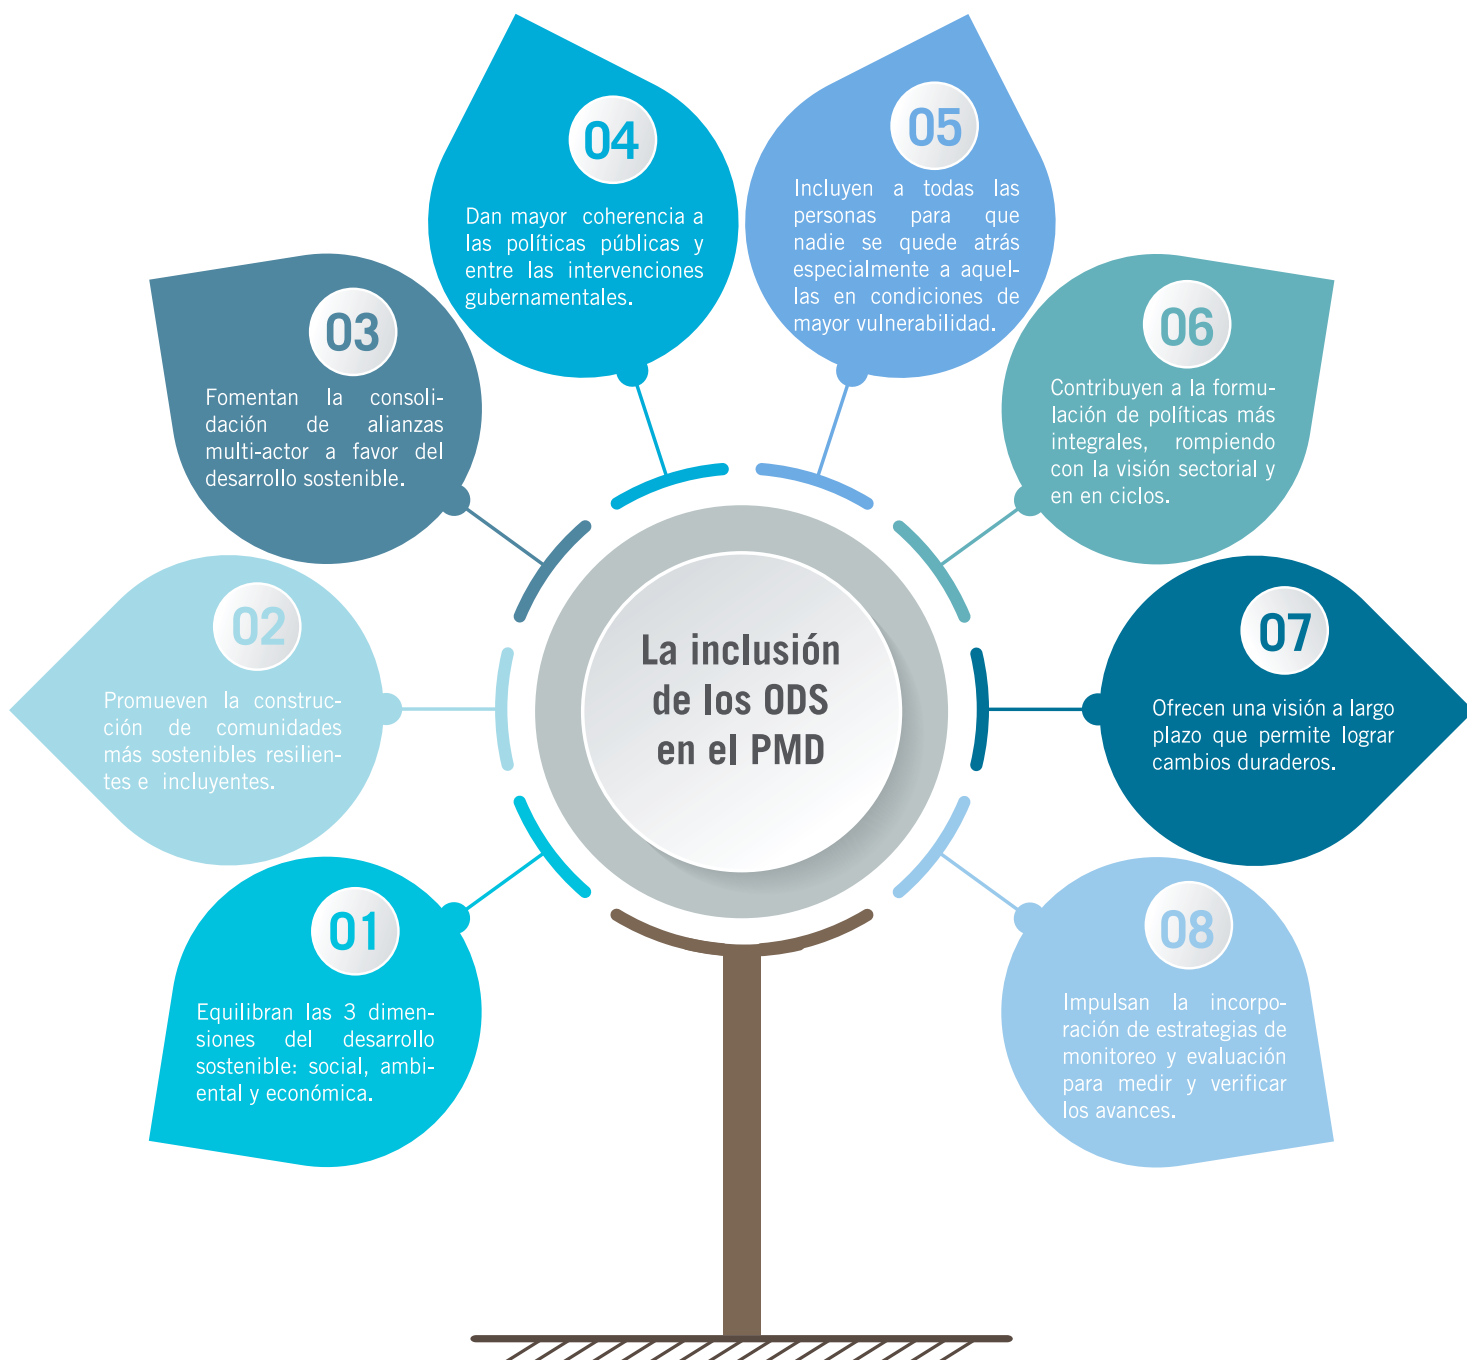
La inclusión de los ODS en el PMD

01
Equilibran las 3 dimensiones del desarrollo sostenible: social, ambiental y económica.

02
Promueven la construcción de comunidades más sostenibles resilientes e incluyentes.

03
Fomentan la consolidación de alianzas multi-actor a favor del desarrollo sostenible.

04
Dan mayor coherencia a las políticas públicas y entre las intervenciones gubernamentales.

05
Incluyen a todas las personas para que nadie se quede atrás especialmente a aquellas en condiciones de mayor vulnerabilidad.

06
Contribuyen a la formulación de políticas más integrales, rompiendo con la visión sectorial y en en ciclos.

07
Ofrecen una visión a largo plazo que permite lograr cambios duraderos.

08
Impulsan la incorporación de estrategias de monitoreo y evaluación para medir y verificar los avances.